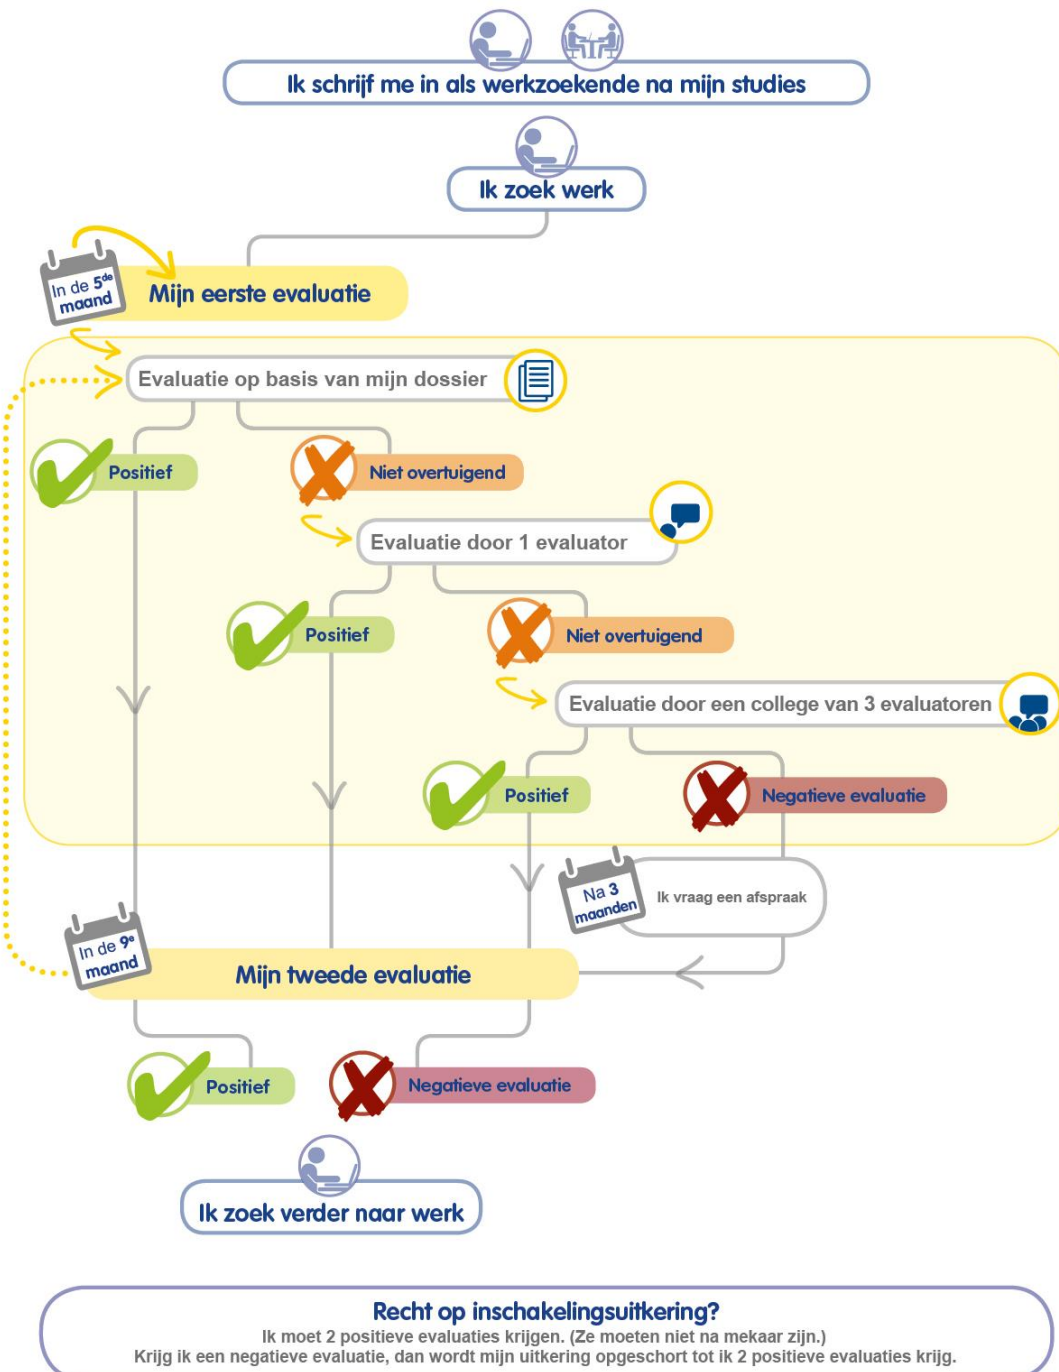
Ik schrijf me in als werkzoekende na mijn studies

Ik zoek werk

In de $5^{de}$ maand

Mijn eerste evaluatie

Evaluatie op basis van mijn dossier

Positief

Niet overtuigend

Evaluatie door 1 evaluator

Positief

Niet overtuigend

Evaluatie door een college van 3 evaluatoren

Positief

Negatieve evaluatie

Na 3 maanden

Ik vraag een afspraak

In de $9^{e}$ maand

Mijn tweede evaluatie

Positief

Negatieve evaluatie

Ik zoek verder naar werk

Recht op inschakelingsuitkering?
Ik moet 2 positieve evaluaties krijgen. (Ze moeten niet na mekaar zijn.)
Krijg ik een negatieve evaluatie, dan wordt mijn uitkering opgeschort tot ik 2 positieve evaluaties krijg.